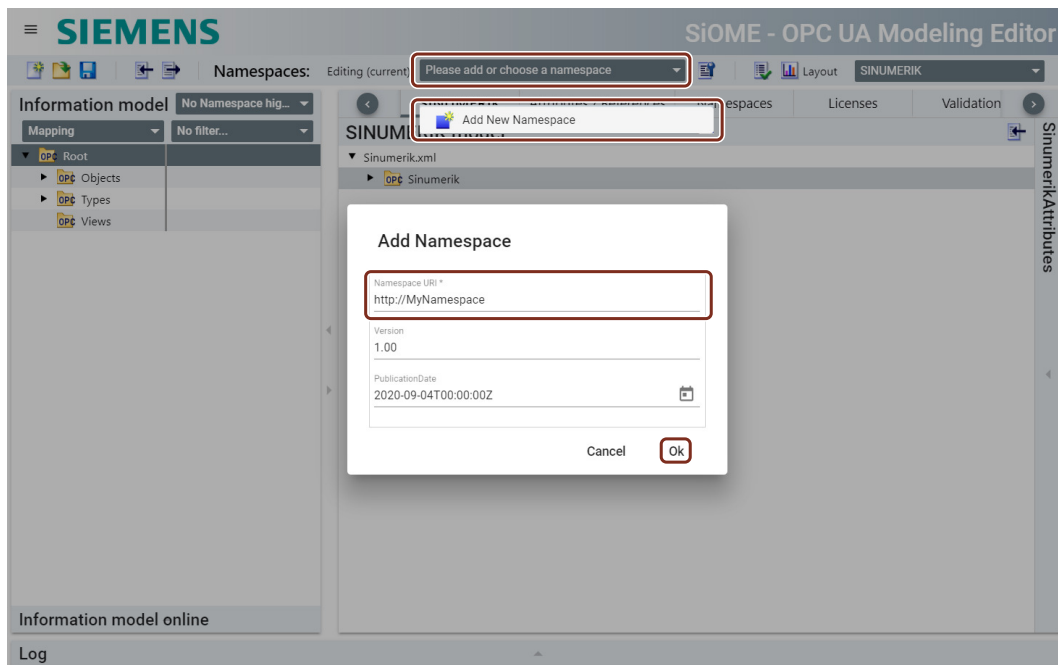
≡ SIEMENS

SiOME - OPC UA Modeling Editor

Namespaces: Editing (current) Please add or choose a namespace

Layout SINUMERIK

Information model No Namespace hig...

Mapping

No filter...

OPC Root

OPC Objects

OPC Types

OPC Views

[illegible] espaces Licenses Validation

Add New Namespace

SINUMERIK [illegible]

Sinumerik.xml

OPC Sinumerik

SinumerikAttributes

Add Namespace

Namespace URI *
http://MyNamespace

Version
1.00

PublicationDate
2020-09-04T00:00:00Z

Cancel Ok

Information model online

Log